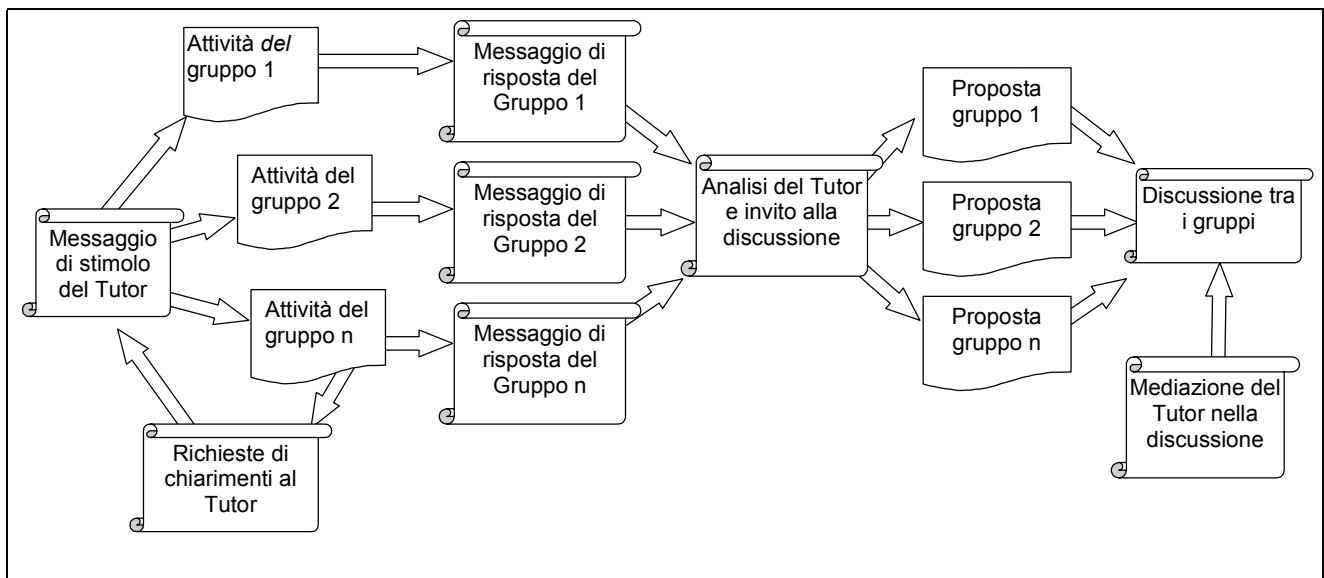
Attività *del* gruppo 1

Messaggio di risposta del Gruppo 1

Attività del gruppo 2

Messaggio di risposta del Gruppo 2

Messaggio di stimolo del Tutor

Attività del gruppo n

Messaggio di risposta del Gruppo n

Richieste di chiarimenti al Tutor

Analisi del Tutor e invito alla discussione

Proposta gruppo 1

Proposta gruppo 2

Proposta gruppo n

Discussione tra i gruppi

Mediazione del Tutor nella discussione